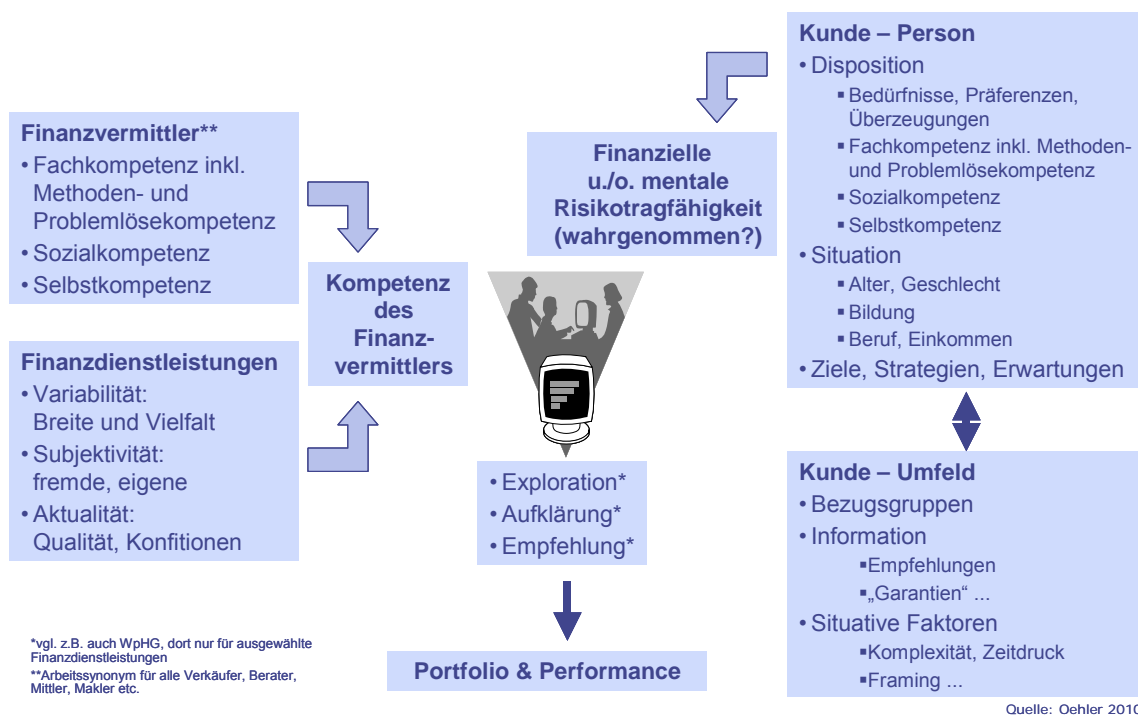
Finanzvermittler**
• Fachkompetenz inkl. Methoden- und Problemlösekompetenz
• Sozialkompetenz
• Selbstkompetenz

Finanzdienstleistungen
• Variabilität: Breite und Vielfalt
• Subjektivität: fremde, eigene
• Aktualität: Qualität, Konfitionen

Kompetenz des Finanzvermittlers

Finanzielle u./o. mentale Risikotragfähigkeit (wahrgenommen?)

• Exploration*
• Aufklärung*
• Empfehlung*

Portfolio & Performance

Kunde – Person
• Disposition
▪ Bedürfnisse, Präferenzen, Überzeugungen
▪ Fachkompetenz inkl. Methoden- und Problemlösekompetenz
▪ Sozialkompetenz
▪ Selbstkompetenz
• Situation
▪ Alter, Geschlecht
▪ Bildung
▪ Beruf, Einkommen
• Ziele, Strategien, Erwartungen

Kunde – Umfeld
• Bezugsgruppen
• Information
▪Empfehlungen
▪„Garantien“ ...
• Situative Faktoren
▪Komplexität, Zeitdruck
▪Framing ...

*vgl. z.B. auch WpHG, dort nur für ausgewählte Finanzdienstleistungen
**Arbeitssynonym für alle Verkäufer, Berater, Mittler, Makler etc.

Quelle: Oehler 2010